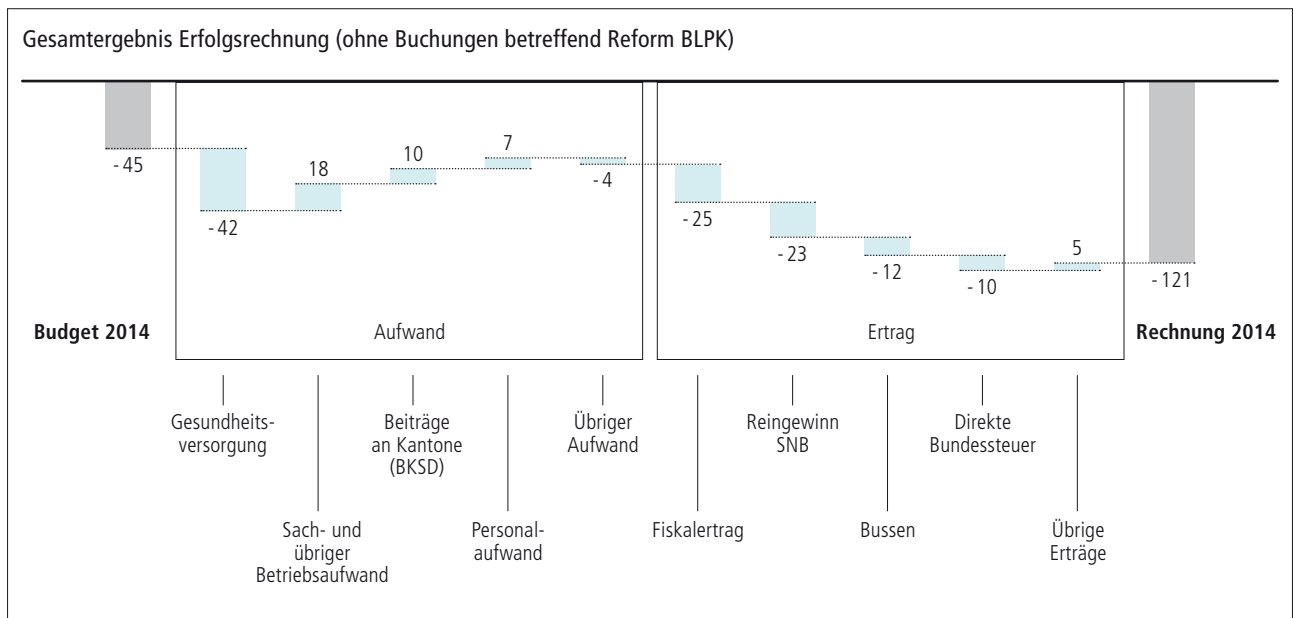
Gesamtergebnis Erfolgsrechnung (ohne Buchungen betreffend Reform BLPK)

- 45

Budget 2014

- 42

18

10

7

- 4

Aufwand

- 25

- 23

- 12

- 10

5

Ertrag

- 121

Rechnung 2014

Gesundheitsversorgung

Sach- und übriger Betriebsaufwand

Beiträge an Kantone (BKSD)

Personalaufwand

Übriger Aufwand

Fiskalertrag

Reingewinn SNB

Bussen

Direkte Bundessteuer

Übrige Erträge